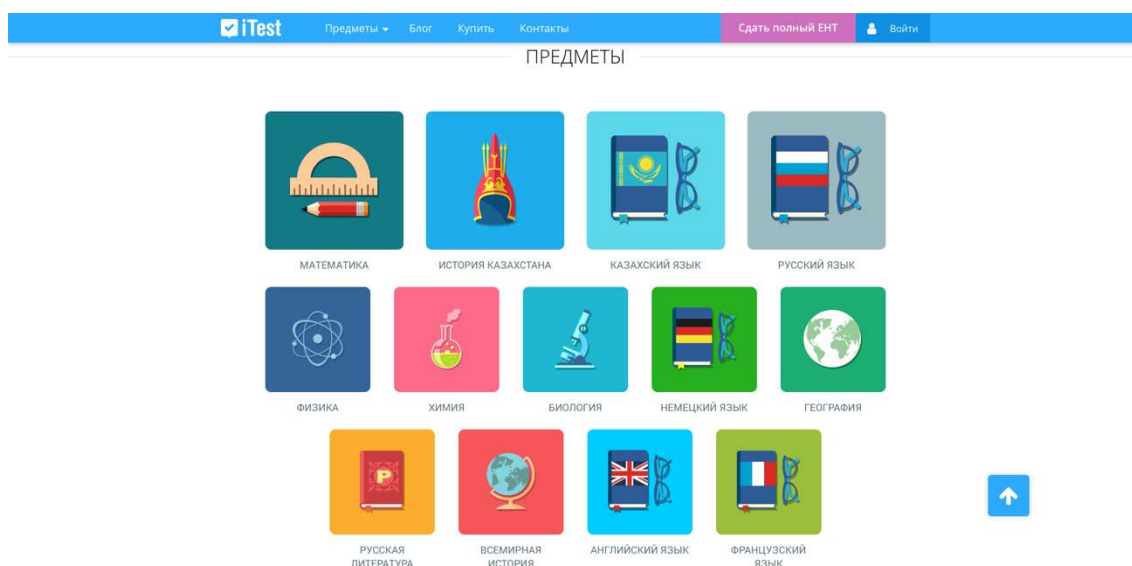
iTest Предметы Блог Купить Контакты Сдать полный ЕНТ Войти

ПРЕДМЕТЫ

МАТЕМАТИКА

ИСТОРИЯ КАЗАХСТАНА

КАЗАХСКИЙ ЯЗЫК

РУССКИЙ ЯЗЫК

ФИЗИКА

ХИМИЯ

БИОЛОГИЯ

НЕМЕЦКИЙ ЯЗЫК

ГЕОГРАФИЯ

P

РУССКАЯ ЛИТЕРАТУРА

ВСЕМИРНАЯ ИСТОРИЯ

АНГЛИЙСКИЙ ЯЗЫК

ФРАНЦУЗСКИЙ ЯЗЫК